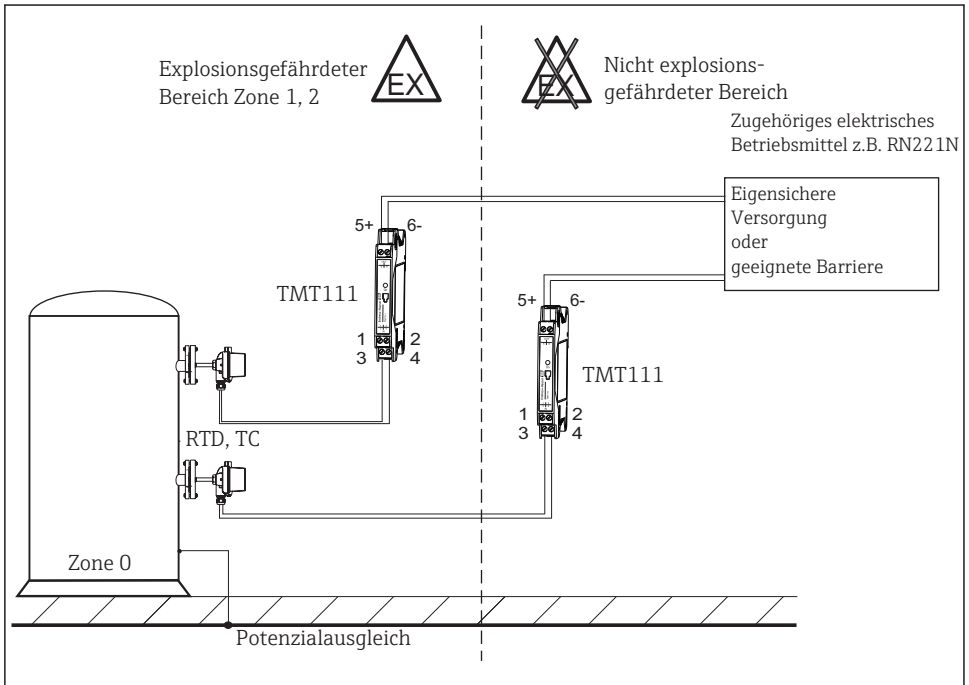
Explosionsgefährdeter Bereich Zone 1, 2

EX

EX

Nicht explosionsgefährdeter Bereich

Zugehöriges elektrisches Betriebsmittel z.B. RN221N

Eigensichere Versorgung oder geeignete Barriere

5+ 6-

TMT111

1 2
3 4

5+ 6-

TMT111

1 2
3 4

RTD, TC

Zone 0

Potenzialausgleich